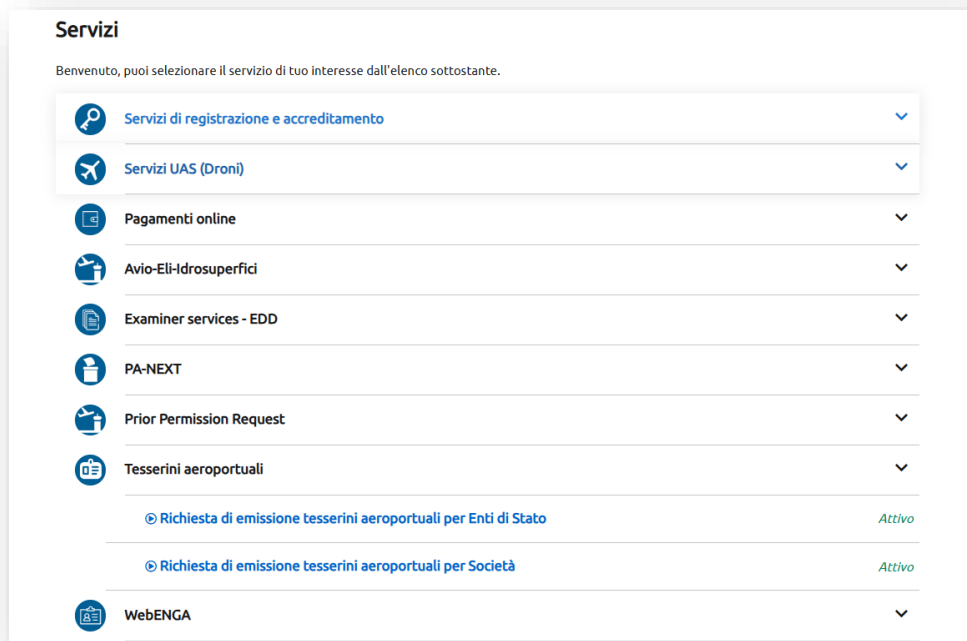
Servizi

Benvenuto, puoi selezionare il servizio di tuo interesse dall'elenco sottostante.

Servizi di registrazione e accreditamento

Servizi UAS (Droni)

Pagamenti online

Avio-Eli-Idrosuperfici

Examiner services - EDD

PA-NEXT

Prior Permission Request

Tesserini aeroportuali

Richiesta di emissione tesserini aeroportuali per Enti di Stato Attivo

Richiesta di emissione tesserini aeroportuali per Società Attivo

WebENGA